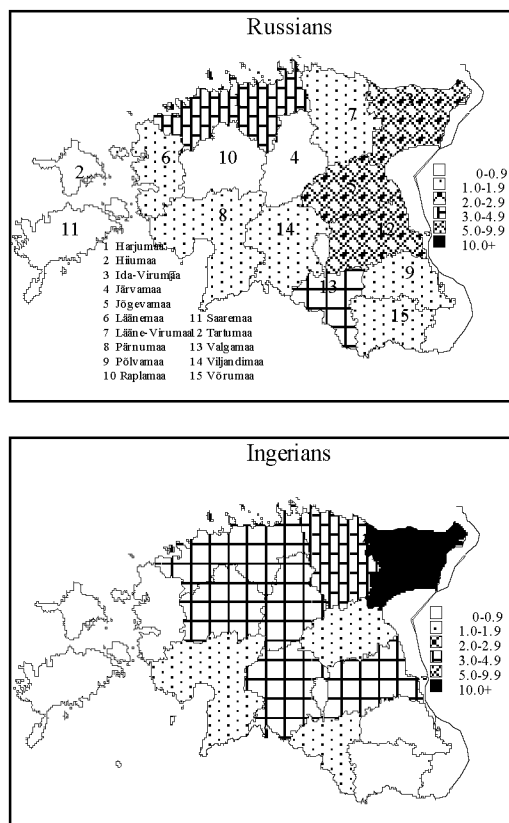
Russians

7
6
10
4
2
11
8
14
12
9
13
15

0-0.9
1.0-1.9
2.0-2.9
3.0-4.9
5.0-9.9
10.0+

1 Harjumaa
2 Hiiumaa
3 Ida-Virumaa
4 Järvamaa
5 Jõgevamaa
6 Läänemaa
7 Lääne-Virumaa
8 Pärnumaa
9 Põlvamaa
10 Raplamaa
11 Saaremaa
12 Tartumaa
13 Valgamaa
14 Viljandimaa
15 Võrumaa

Ingerians

0-0.9
1.0-1.9
2.0-2.9
3.0-4.9
5.0-9.9
10.0+